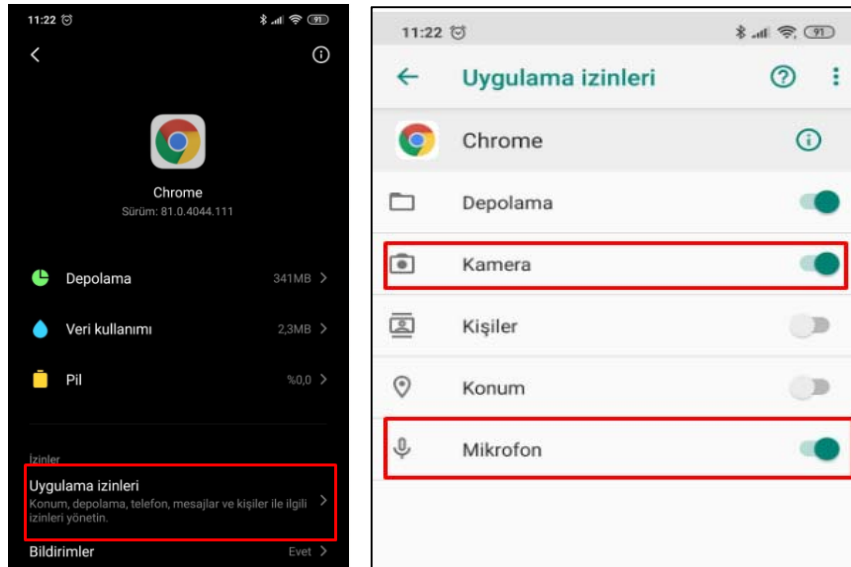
11:22

91

Chrome

Sürüm: 81.0.4044.111

Depolama 341MB

Veri kullanımı 2,3MB

Pil %0,0

İzinler

Uygulama izinleri

Konum, depolama, telefon, mesajlar ve kişiler ile ilgili izinleri yönetin.

Bildirimler Evet

11:22

91

Uygulama izinleri

Chrome

Depolama

Kamera

Kişiler

Konum

Mikrofon